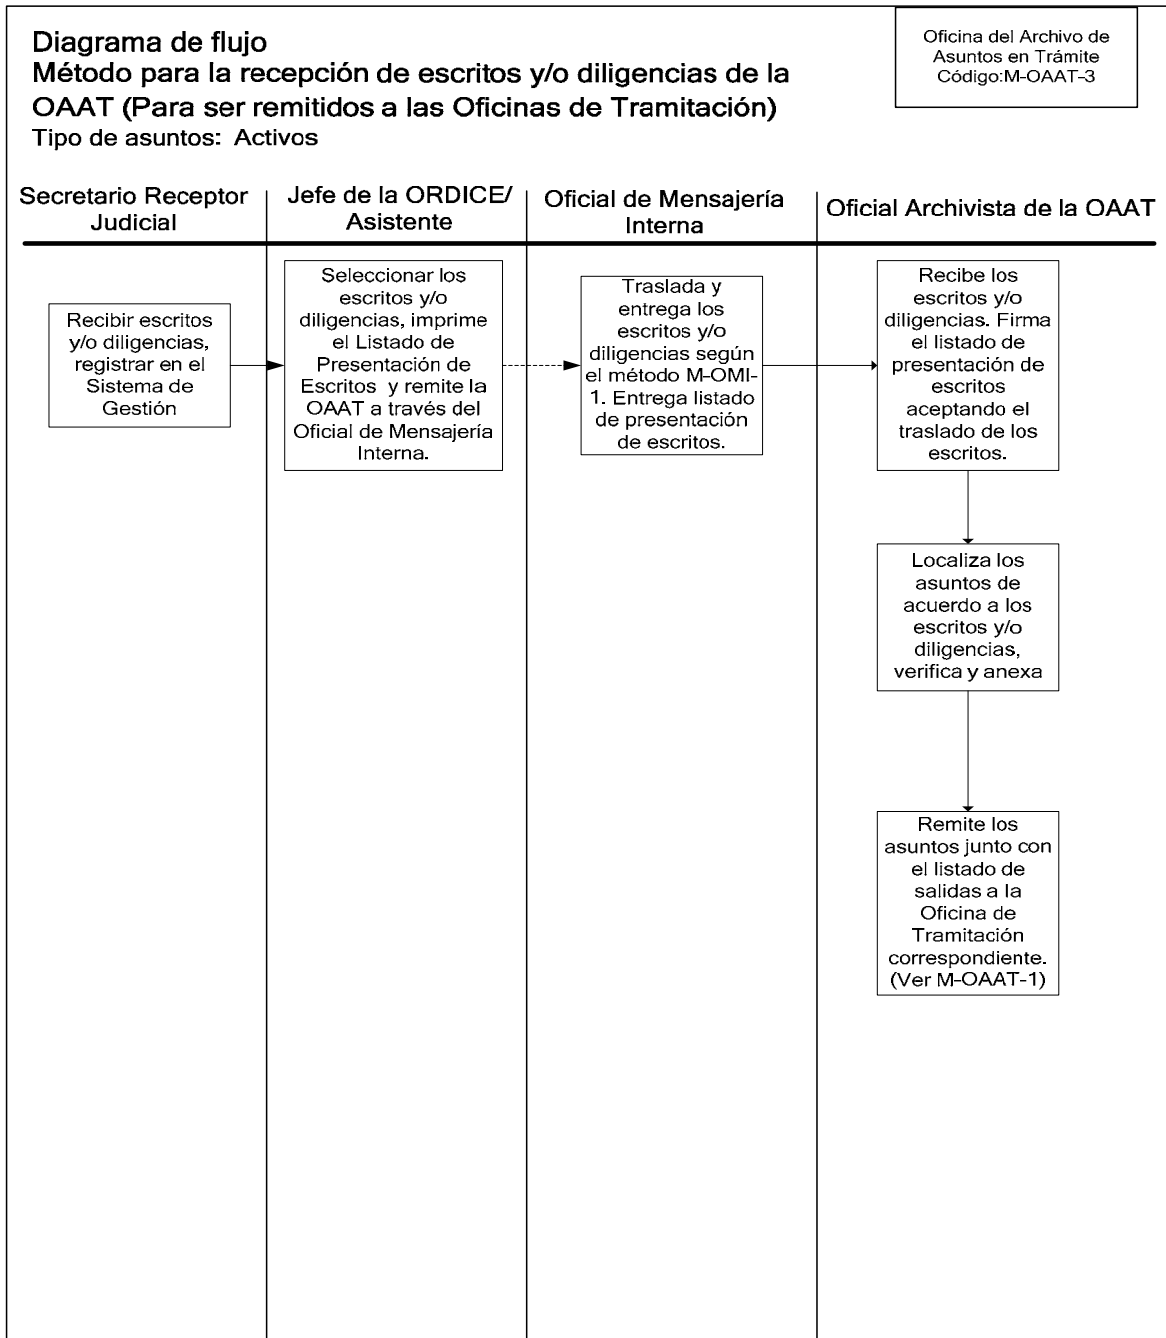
Diagrama de flujo
Método para la recepción de escritos y/o diligencias de la OAAT (Para ser remitidos a las Oficinas de Tramitación)
Tipo de asuntos: Activos

Oficina del Archivo de Asuntos en Trámite Código:M-OAAT-3

Secretario Receptor Judicial

Jefe de la ORDICE/ Asistente

Oficial de Mensajería Interna

Oficial Archivista de la OAAT

Recibir escritos y/o diligencias, registrar en el Sistema de Gestión

Seleccionar los escritos y/o diligencias, imprime el Listado de Presentación de Escritos y remite la OAAT a través del Oficial de Mensajería Interna.

Traslada y entrega los escritos y/o diligencias según el método M-OMI-1. Entrega listado de presentación de escritos.

Recibe los escritos y/o diligencias. Firma el listado de presentación de escritos aceptando el traslado de los escritos.

Localiza los asuntos de acuerdo a los escritos y/o diligencias, verifica y anexa

Remite los asuntos junto con el listado de salidas a la Oficina de Tramitación correspondiente. (Ver M-OAAT-1)